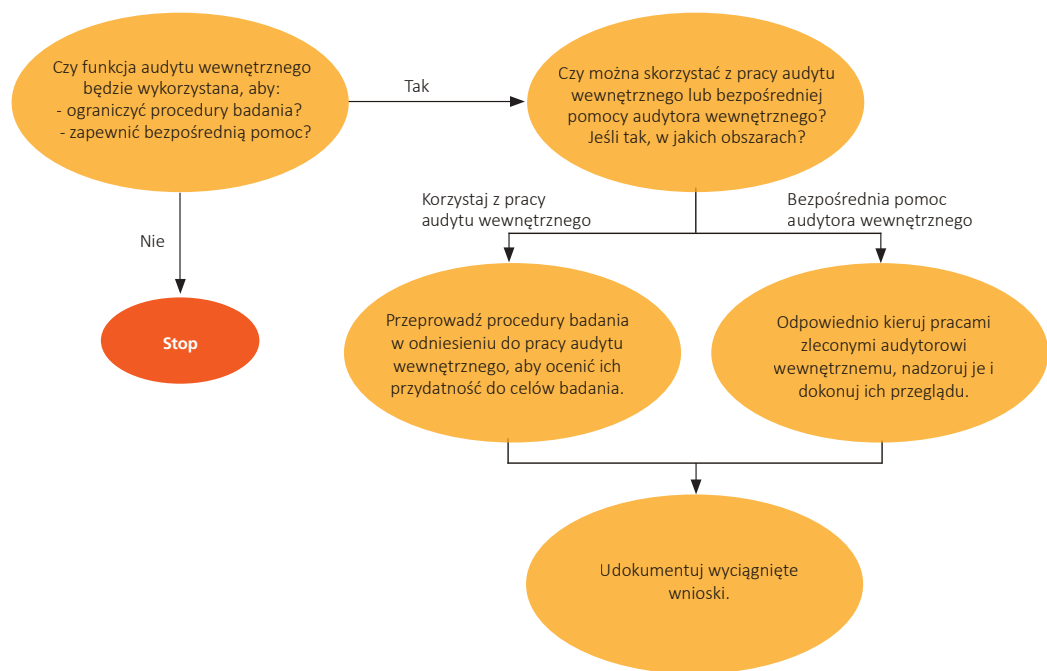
Czy funkcja audytu wewnętrznego będzie wykorzystana, aby:
- ograniczyć procedury badania?
- zapewnić bezpośrednią pomoc?

Tak

Czy można skorzystać z pracy audytu wewnętrznego lub bezpośredniej pomocy audytora wewnętrznego? Jeśli tak, w jakich obszarach?

Nie

Stop

Korzystaj z pracy audytu wewnętrznego

Bezpośrednia pomoc audytora wewnętrznego

Przeprowadź procedury badania w odniesieniu do pracy audytu wewnętrznego, aby ocenić ich przydatność do celów badania.

Odpowiednio kieruj pracami zleconymi audytorowi wewnętrznemu, nadzoruj je i dokonuj ich przeglądu.

Udokumentuj wyciągnięte wnioski.